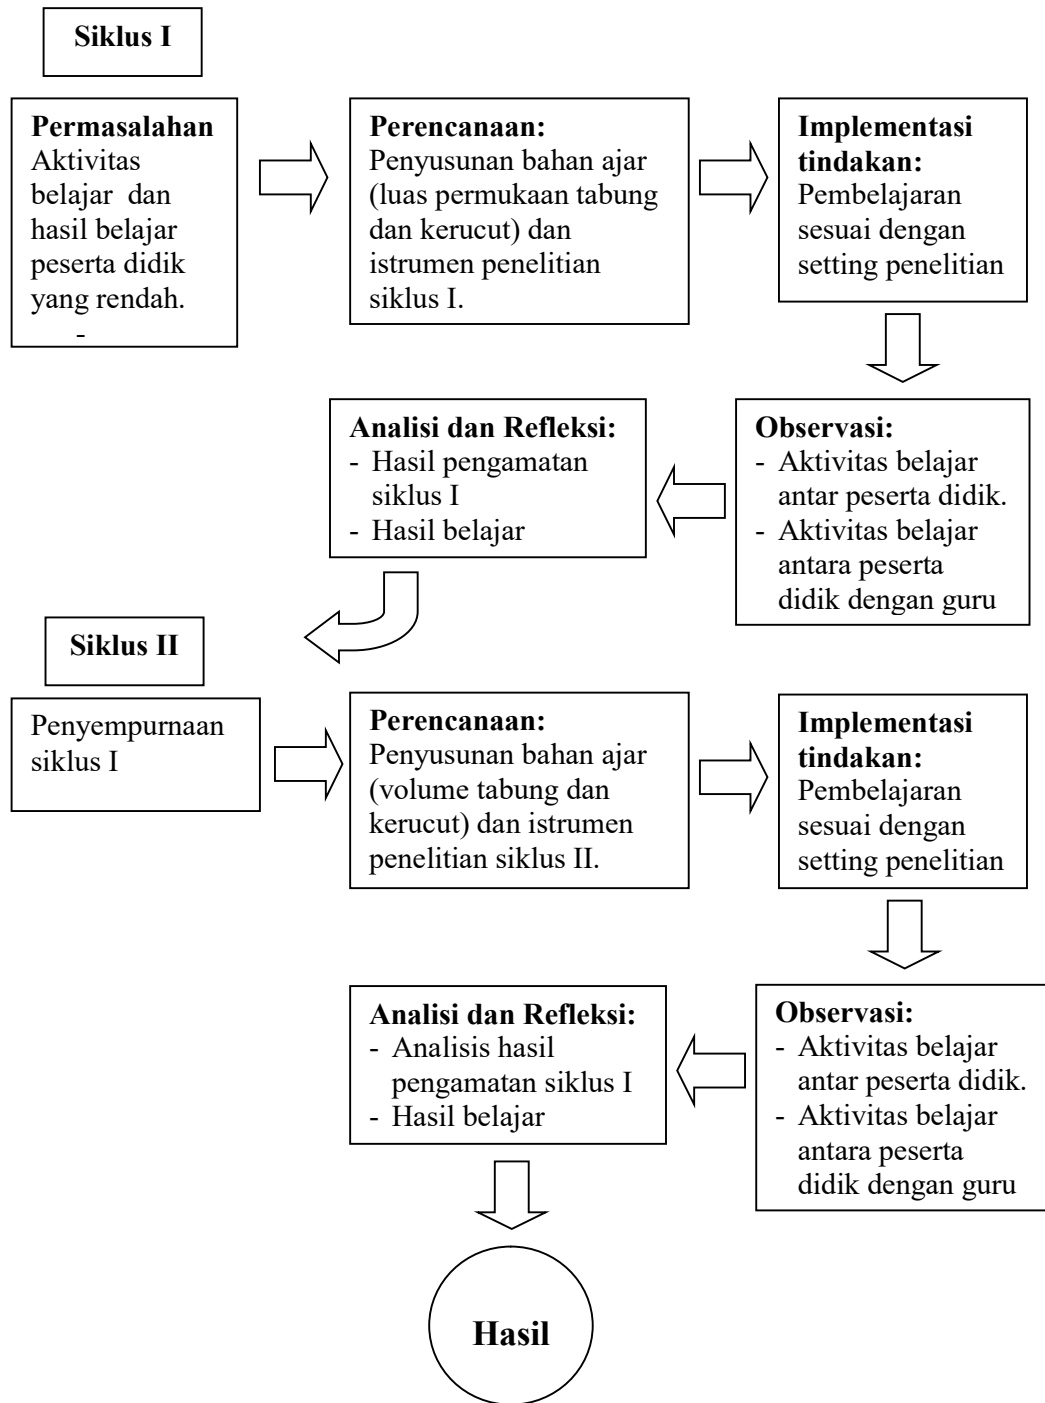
Siklus I

Permasalahan
Aktivitas belajar dan hasil belajar peserta didik yang rendah.
-

Perencanaan:
Penyusunan bahan ajar (luas permukaan tabung dan kerucut) dan istrumen penelitian siklus I.

Implementasi tindakan:
Pembelajaran sesuai dengan setting penelitian

Observasi:
- Aktivitas belajar antar peserta didik.
- Aktivitas belajar antara peserta didik dengan guru

Analisi dan Refleksi:
- Hasil pengamatan siklus I
- Hasil belajar

Siklus II

Penyempurnaan siklus I

Perencanaan:
Penyusunan bahan ajar (volume tabung dan kerucut) dan istrumen penelitian siklus II.

Implementasi tindakan:
Pembelajaran sesuai dengan setting penelitian

Observasi:
- Aktivitas belajar antar peserta didik.
- Aktivitas belajar antara peserta didik dengan guru

Analisi dan Refleksi:
- Analisis hasil pengamatan siklus I
- Hasil belajar

Hasil